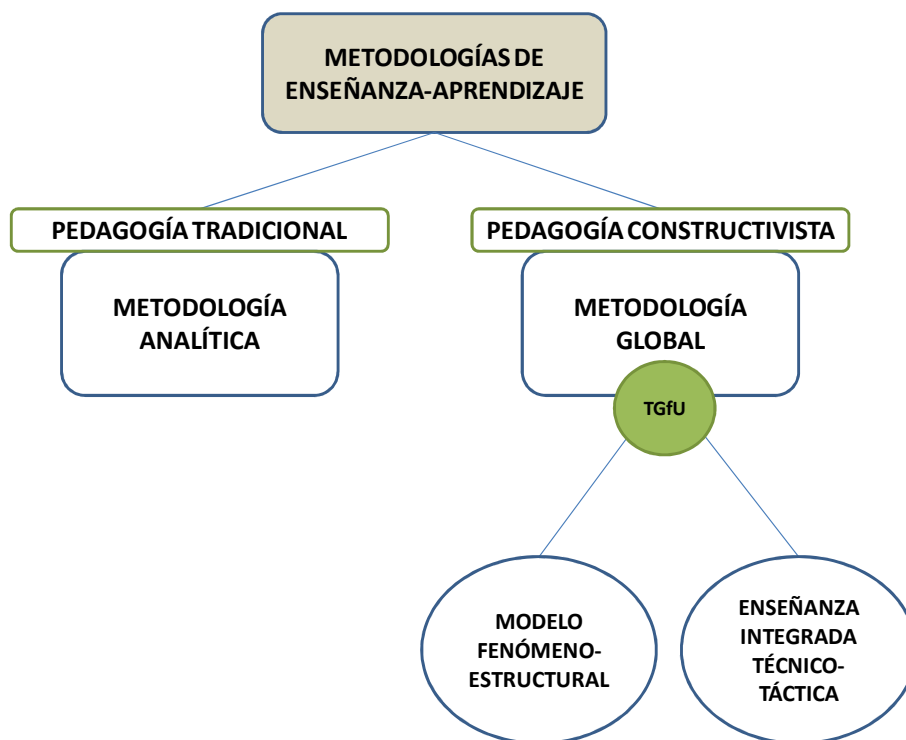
METODOLOGÍAS DE ENSEÑANZA-APRENDIZAJE

PEDAGOGÍA TRADICIONAL

METODOLOGÍA ANALÍTICA

PEDAGOGÍA CONSTRUCTIVISTA

METODOLOGÍA GLOBAL

TGfU

MODELO FENÓMENO-ESTRUCTURAL

ENSEÑANZA INTEGRADA TÉCNICO-TÁCTICA